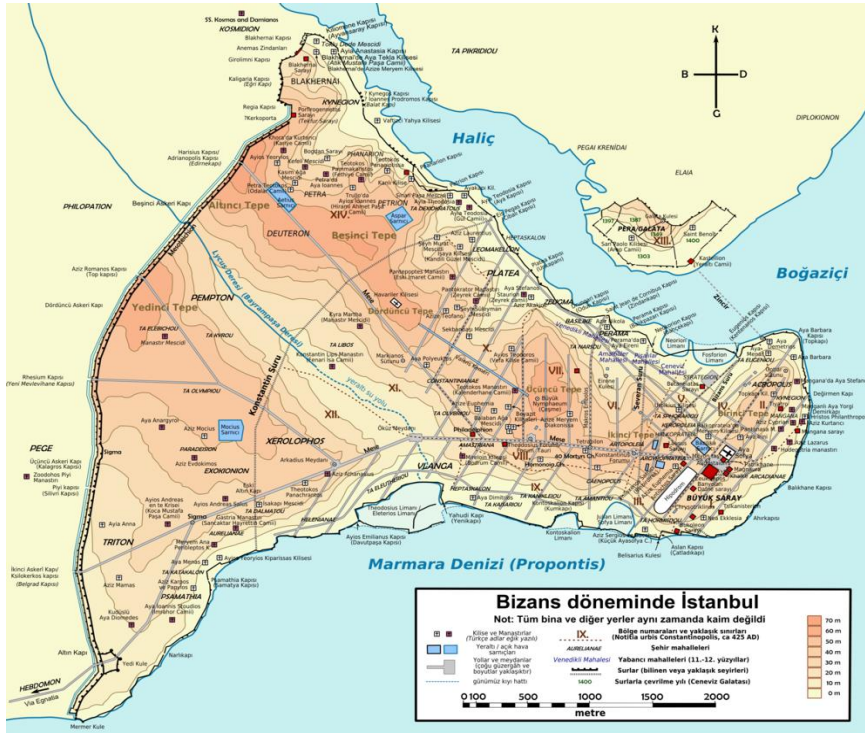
K
B D
G

SS. Kosmas and Damianos
KOSMIDION
Blakhernai Kapısı
Anemas Zindanları
Girolimni Kapısı
Kaligaria Kapısı (Eğri Kapı)
BLAKHERNAI
Regia Kapısı
Kerkoporta
KYNEGION
Porfirogenetos Sarayı (Tekfur Sarayı)
Harisius Kapısı Adrianopolis Kapısı (Edirnekapı)
Kynegia Kapısı
Ioannes Prodromos Kapısı
Vefalı Yahya Kilisesi
TA PIKRIDIOU
Haliç
PEGAI KRENİDAİ
DIPLOKIONON
ELAIA
PHILOPATION
Beşinci Askeri Kapı
Altıncı Tepe
PETRA
PHANARION
PETRION
Beşinci Tepe
DEUTERON
XIV.
XIII.
PERA/GALATA
Boğaziçi
Aziz Romanos Kapısı (Top kapısı)
Dördüncü Askeri Kapı
PLATEA
LEOMAKELLON
Yedinci Tepe
PEMPTON
Lycus Deresi (Bayrampaşa Deresi)
Dördüncü Tepe
TA LIBOS
Rhesium Kapısı (Yeni Mevlevihane Kapısı)
TA OLYMPIOU
Konstantin Suru
XI.
X.
XII.
Üçüncü Tepe
VI.
V.
IV.
III.
II.
I.
ACROPOLIS
Birinci Tepe
İkinci Tepe
VII.
VIII.
IX.
Mocius Sarnıcı
PEGE
XEROLOPHOS
Üçüncü Askeri Kapı (Kalagros Kapısı)
Pii Kapısı (Silivri Kapısı)
Sigma
EXOKIONION
VLANGA
BÜYÜK SARAY
Mese
TRITON
İkinci Askeri Kapı/ Kslokerkos kapısı (Belgrad Kapısı)
PSAMATHIA
Hipodrom
Marmara Denizi (Propontis)
Altın Kapı
Yedi Kule
Narlıkapı
HEBDOMON
Via Egnatia
Mermer Kule
Bizans döneminde İstanbul
Not: Tüm bina ve diğer yerler aynı zamanda kaim değildi
Kilise ve Manastırlar (Türkçe adlar eğik yazılı)
Yeraltı / açık hava sarnıçları
Yollar ve meydanlar (çoğu güzergâh ve boyutlar yaklaşıktır)
günümüz kıyı hattı
IX.
Bölge numaraları ve yaklaşık sınırları (Notitia urbis Constantinopolis, ca 425 AD)
AURELIANAE
Şehir mahalleleri
Venedikli Mahalesi
Yabancı mahalleleri (11.-12. yüzyıllar)
Surlar (bilinen veya yaklaşık seyirleri)
1400
Surlarla çevrilme yılı (Ceneviz Galatası)
70 m
60 m
50 m
40 m
30 m
20 m
10 m
0 m
0 100 500 1000 1500 2000
metre